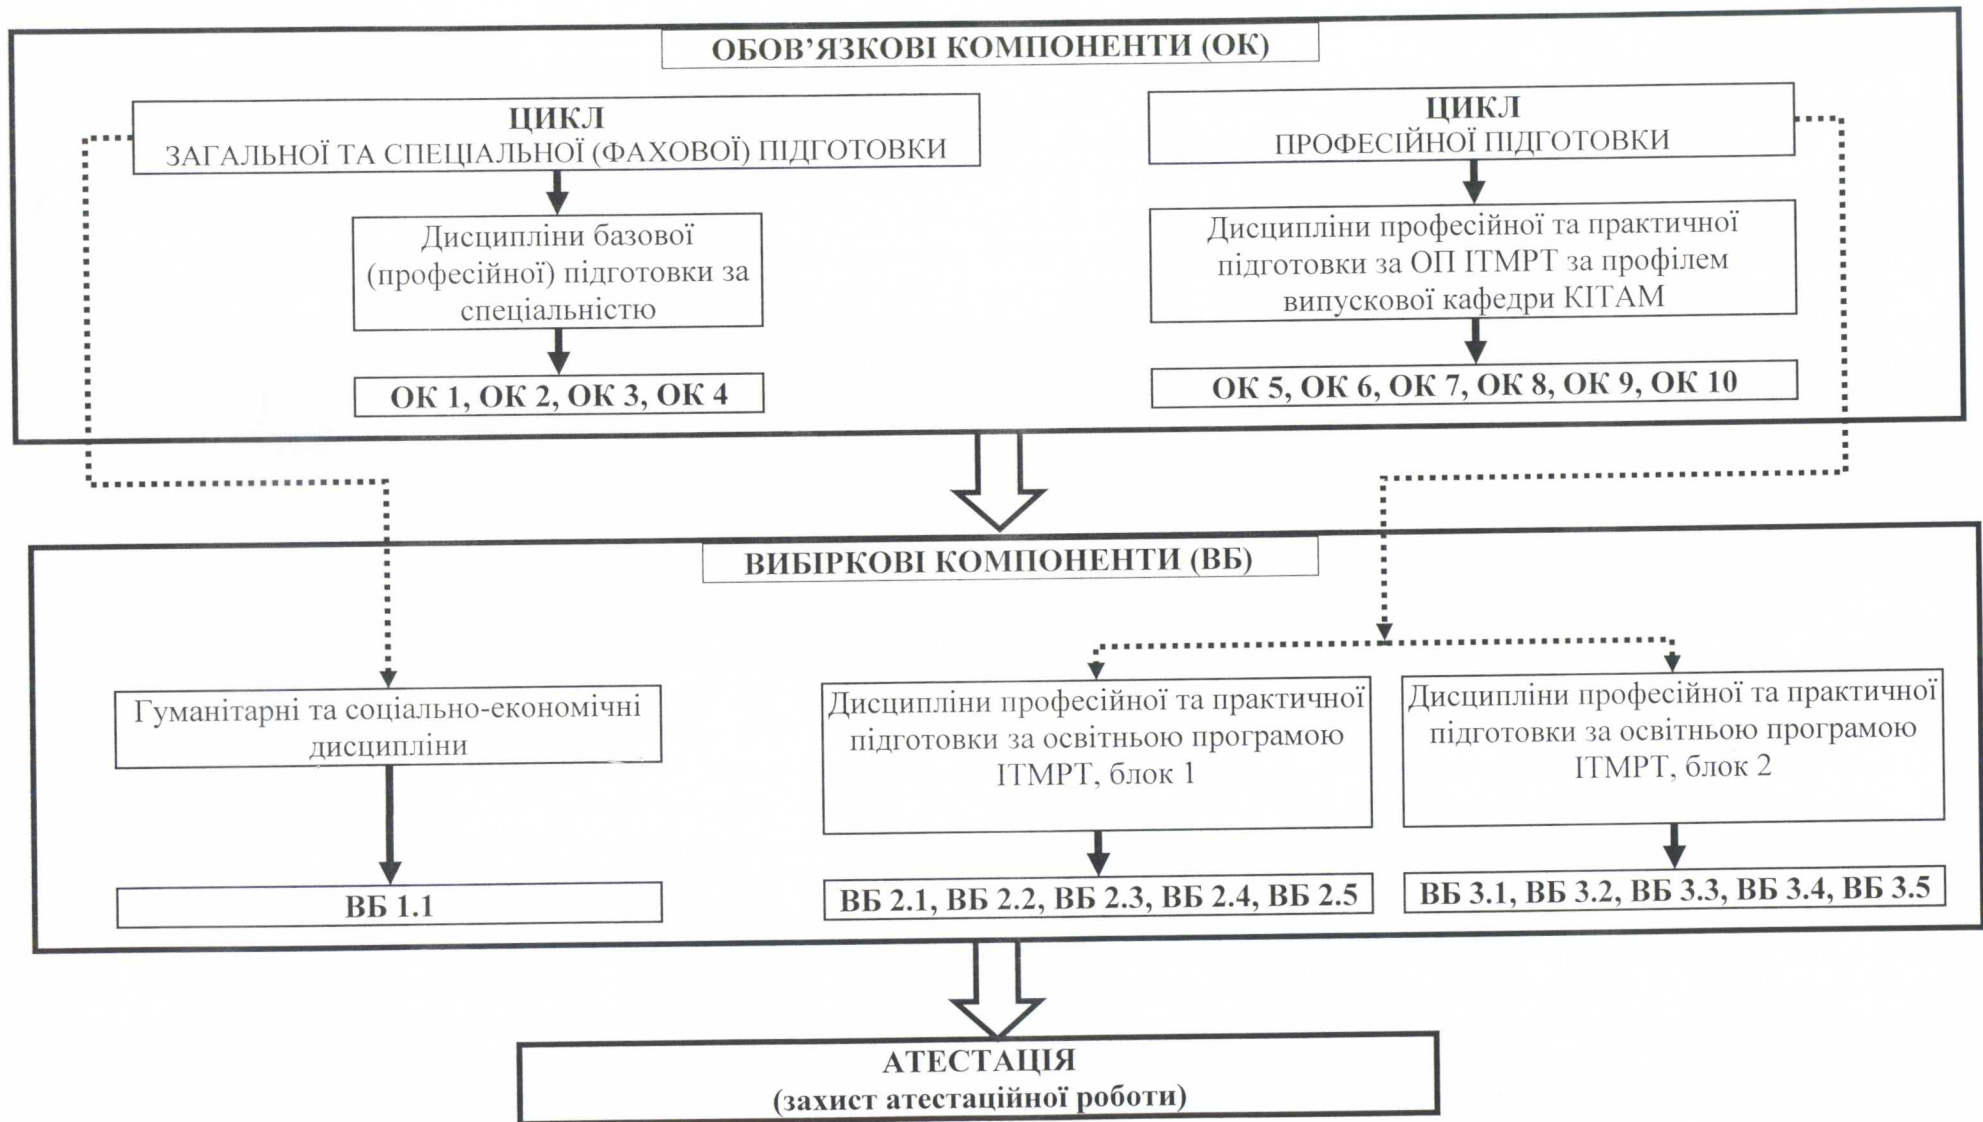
ОБОВ'ЯЗКОВІ КОМПОНЕНТИ (ОК)

ЦИКЛ
ЗАГАЛЬНОЇ ТА СПЕЦІАЛЬНОЇ (ФАХОВОЇ) ПІДГОТОВКИ

Дисципліни базової (професійної) підготовки за спеціальністю

ОК 1, ОК 2, ОК 3, ОК 4

ЦИКЛ
ПРОФЕСІЙНОЇ ПІДГОТОВКИ

Дисципліни професійної та практичної підготовки за ОП ІТМРТ за профілем випускової кафедри КІТАМ

ОК 5, ОК 6, ОК 7, ОК 8, ОК 9, ОК 10

ВИБІРКОВІ КОМПОНЕНТИ (ВБ)

Гуманітарні та соціально-економічні дисципліни

ВБ 1.1

Дисципліни професійної та практичної підготовки за освітньою програмою ІТМРТ, блок 1

ВБ 2.1, ВБ 2.2, ВБ 2.3, ВБ 2.4, ВБ 2.5

Дисципліни професійної та практичної підготовки за освітньою програмою ІТМРТ, блок 2

ВБ 3.1, ВБ 3.2, ВБ 3.3, ВБ 3.4, ВБ 3.5

АТЕСТАЦІЯ
(захист атестаційної роботи)